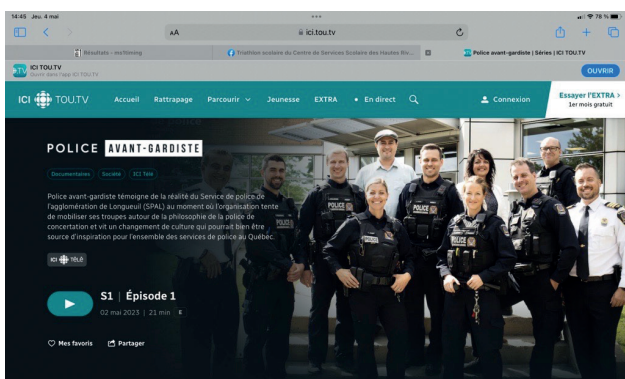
14:45 Jeu. 4 mai

78 %

AA

ici.tou.tv

Résultats - ms1timing

Triathlon scolaire du Centre de Services Scolaire des Hautes Riv...

Police avant-gardiste | Séries | ICI TOU.TV

ICI TOU.TV
Ouvrir dans l'app ICI TOU.TV

OUVRIR

ICI TOU.TV Accueil Rattrapage Parcourir Jeunesse EXTRA • En direct

Connexion

Essayer l'EXTRA >
1er mois gratuit

POLICE AVANT-GARDISTE

Documentaires Société ICI Télé

Police avant-gardiste témoigne de la réalité du Service de police de l'agglomération de Longueuil (SPAL) au moment où l'organisation tente de mobiliser ses troupes autour de la philosophie de la police de concertation et vit un changement de culture qui pourrait bien être source d'inspiration pour l'ensemble des services de police au Québec.

ICI TÉLÉ

S1 | Épisode 1
02 mai 2023 | 21 min | E

Mes favoris Partager

POLICE POLICE POLICE POLICE POLICE POLICE